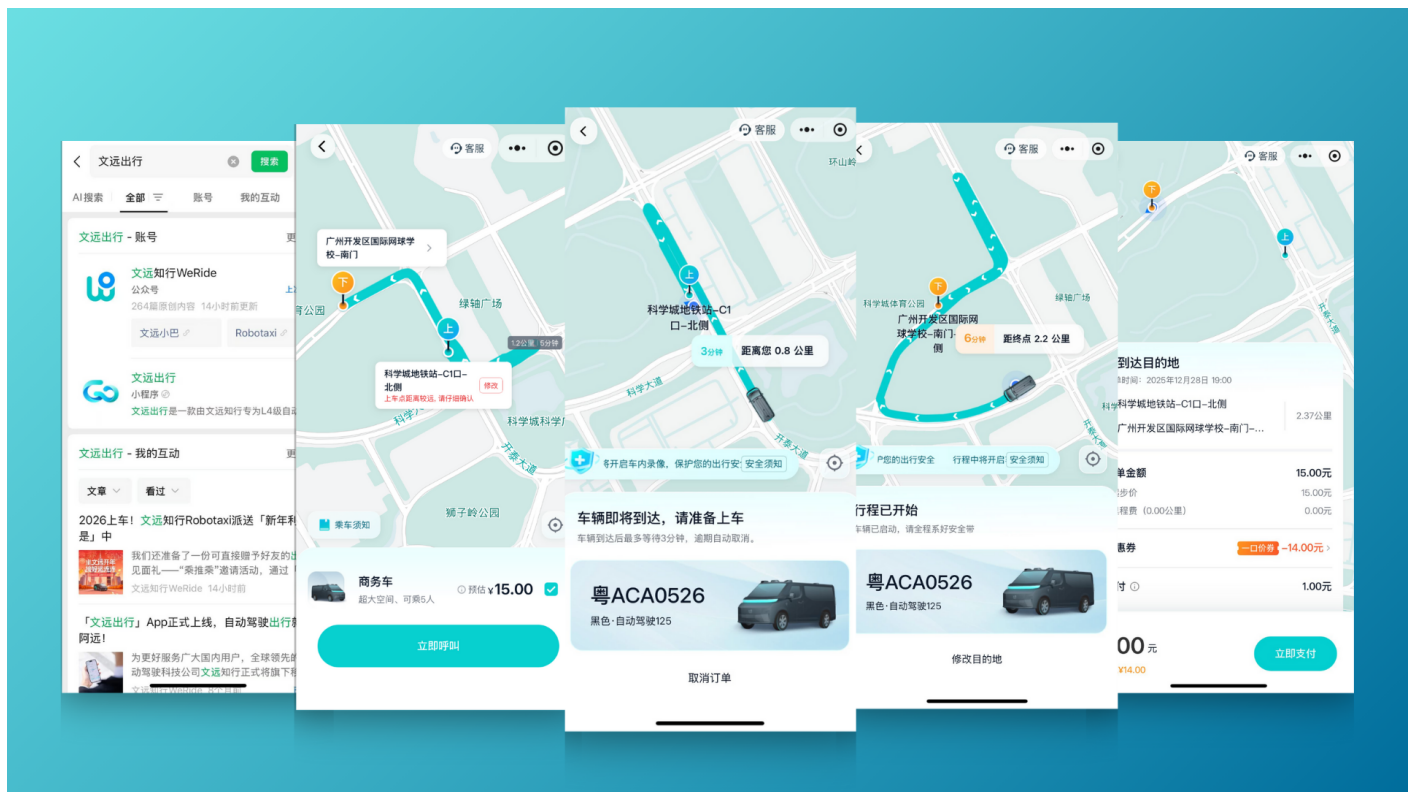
文远出行 搜索
AI搜索 全部 账号 我的互动
文远出行 - 账号 更
文远知行WeRide
公众号
264篇原创内容 14小时前更新
文远小巴 Robotaxi
文远出行
小程序
文远出行是一款由文远知行专为L4级自动
文远出行 - 我的互动 更
文章 看过
2026上车！文远知行Robotaxi派送「新年利是」中
我们还准备了一份可直接赠予好友的见面礼——"乘推乘"邀请活动，通过
文远知行WeRide 14小时前
「文远出行」App正式上线，自动驾驶出行阿远！
为更好服务广大国内用户，全球领先的自动驾驶科技公司文远知行正式将旗下

客服
广州开发区国际网球学校-南门
下
育公园
绿轴广场
上
1.2公里 5分钟
科学城地铁站-C1口-北侧
上车点距离较远，请仔细确认
修改
科学大道
科学城科学广
开泰大道
狮子岭公园
乘车须知
商务车
超大空间、可乘5人
预估 ¥15.00
立即呼叫

客服
环山岭
上
科学城地铁站-C1口-北侧
3分钟 距离您 0.8 公里
科学大道
开泰大道
开启车内录像，保护您的出行安全 安全须知
车辆即将到达，请准备上车
车辆到达后最多等待3分钟，逾期自动取消。
粤ACA0526
黑色·自动驾驶125
取消订单

客服
下
科学城体育公园
绿轴广场
广州开发区国际网球学校-南门-侧
6分钟 距终点 2.2 公里
科学大道
开泰大道
户您的出行安全 行程中将开启 安全须知
行程已开始
车辆已启动，请全程系好安全带
粤ACA0526
黑色·自动驾驶125
修改目的地

客服
下
上
开泰大道
到达目的地
时间：2025年12月28日 19:00
科学城地铁站-C1口-北侧
2.37公里
广州开发区国际网球学校-南门-...
单金额 15.00元
步价 15.00元
程费 (0.00公里) 0.00元
惠券 一口价券 -14.00元
付 1.00元
00 元
¥14.00
立即支付